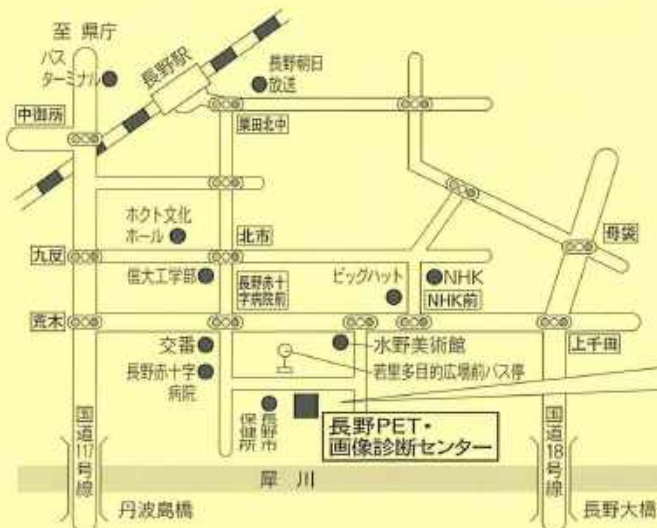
至 県庁

バス ターミナル

長野駅

長野朝日 放送

中御所

栗田北中

ホクト文化 ホール

北市

九反

信大工学部

長野赤十 字病院前

ビッグハット

NHK

NHK前

母袋

若里

交番

長野赤十字 病院

水野美術館

若里多目的広場前バス停

上千田

長野市 保健所

長野PET・ 画像診断センター

国道117号線

国道18号線

犀 川

丹波島橋

長野大橋